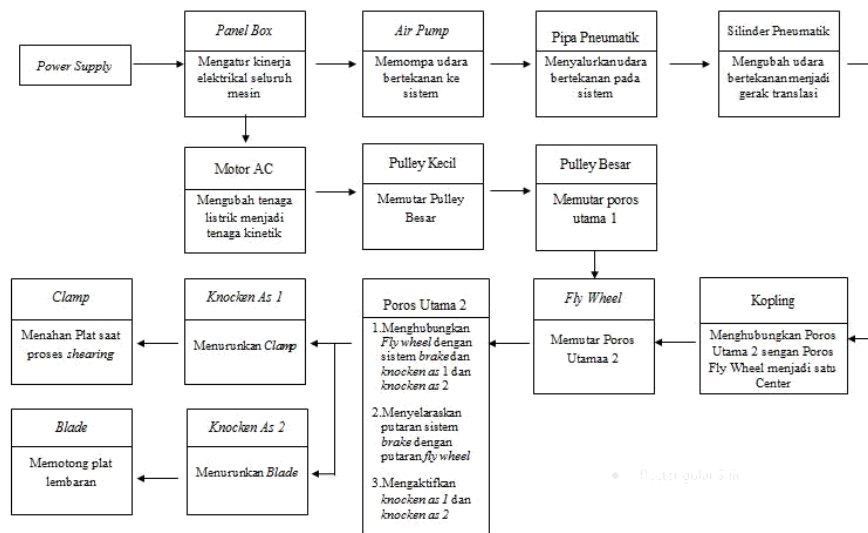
Power Supply

Panel Box

Mengatur kinerja elektrikal seluruh mesin

Air Pump

Memompa udara bertekanan ke sistem

Pipa Pneumatik

Menyalurkan udara bertekanan pada sistem

Silinder Pneumatik

Mengubah udara bertekanan menjadi gerak translasi

Motor AC

Mengubah tenaga listrik menjadi tenaga kinetik

Pulley Kecil

Memutar Pulley Besar

Pulley Besar

Memutar poros utama 1

Clamp

Menahan Plat saat proses shearing

Knocken As 1

Menurunkan Clamp

Poros Utama 2

1. Menghubungkan Fly wheel dengan sistem brake dan knocken as 1 dan knocken as 2

2. Menyelaraskan putaran sistem brake dengan putaran fly wheel

3. Mengaktifkan knocken as 1 dan knocken as 2

Fly Wheel

Memutar Poros Utamaa 2

Kopling

Menghubungkan Poros Utama 2 sengan Poros Fly Wheel menjadi satu Center

Blade

Memotong plat lembaran

Knocken As 2

Menurunkan Blade

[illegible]